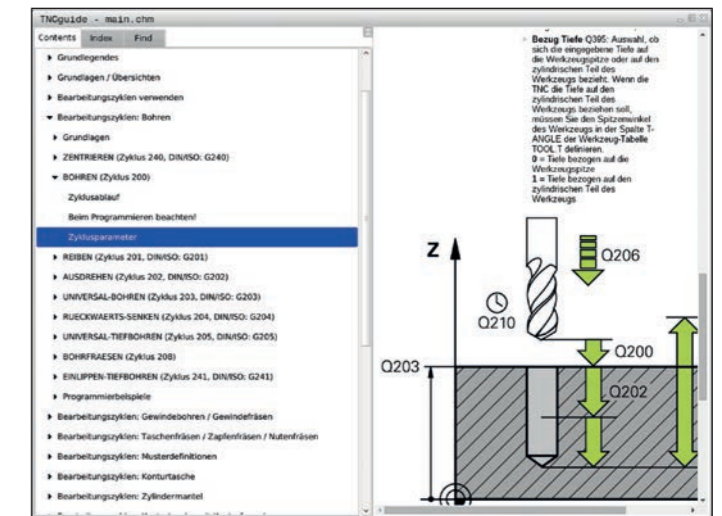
TNCguide - main.chm

Contents Index Find

Grundlegendes
Grundlagen / Übersichten
Bearbeitungszyklen verwenden
Bearbeitungszyklen: Bohren
Grundlagen
ZENTRIEREN (Zyklus 240, DIN/ISO: G240)
BOHREN (Zyklus 200)
Zyklusablauf
Beim Programmieren beachten!
Zyklusparameter
REIBEN (Zyklus 201, DIN/ISO: G201)
AUSDREHEN (Zyklus 202, DIN/ISO: G202)
UNIVERSAL-BOHREN (Zyklus 203, DIN/ISO: G203)
RUECKWAERTS-SENKEN (Zyklus 204, DIN/ISO: G204)
UNIVERSAL-TIEFBOHREN (Zyklus 205, DIN/ISO: G205)
BOHRFRAESEN (Zyklus 208)
EINLIPPEN-TIEFBOHREN (Zyklus 241, DIN/ISO: G241)
Programmierbeispiele
Bearbeitungszyklen: Gewindebohren / Gewindefräsen
Bearbeitungszyklen: Taschenfräsen / Zapfenfräsen / Nutenfräsen
Bearbeitungszyklen: Musterdefinitionen
Bearbeitungszyklen: Konturtasche
Bearbeitungszyklen: Zylindermantel

Bezug Tiefe Q395: Auswahl, ob sich die eingegebene Tiefe auf die Werkzeugspitze oder auf den zylindrischen Teil des Werkzeugs bezieht. Wenn die TNC die Tiefe auf den zylindrischen Teil des Werkzeugs beziehen soll, müssen Sie den Spitzenwinkel des Werkzeugs in der Spalte T-ANGLE der Werkzeug-Tabelle TOOL.T definieren.
0 = Tiefe bezogen auf die Werkzeugspitze
1 = Tiefe bezogen auf den zylindrischen Teil des Werkzeugs

Z
Q206
Q210
Q200
Q203
Q202